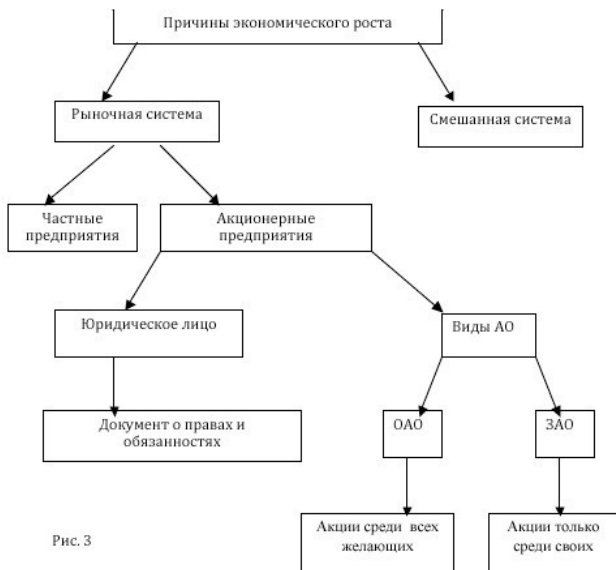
Причины экономического роста

Рыночная система

Смешанная система

Частные предприятия

Акционерные предприятия

Юридическое лицо

Виды АО

Документ о правах и обязанностях

ОАО

ЗАО

Акции среди всех желающих

Акции только среди своих

Рис. 3